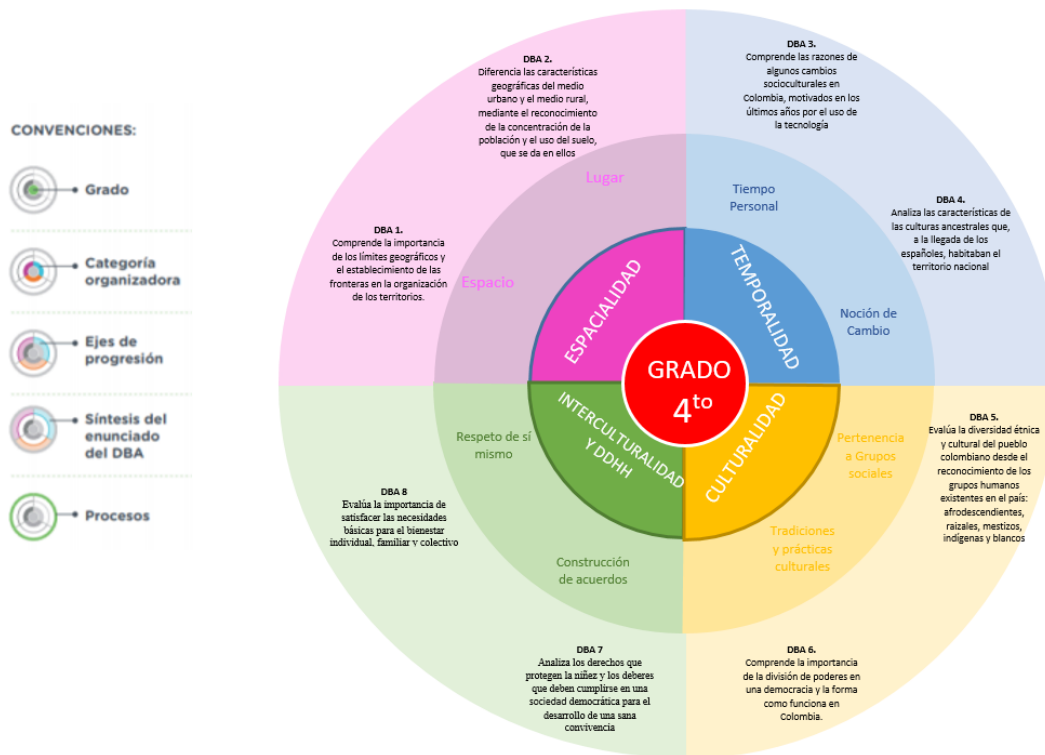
CONVENCIONES:

Grado

Categoría organizadora

Ejes de progresión

Síntesis del enunciado del DBA

Procesos

DBA 2.
Diferencia las características geográficas del medio urbano y el medio rural, mediante el reconocimiento de la concentración de la población y el uso del suelo, que se da en ellos

DBA 3.
Comprende las razones de algunos cambios socioculturales en Colombia, motivados en los últimos años por el uso de la tecnología

DBA 1.
Comprende la importancia de los límites geográficos y el establecimiento de las fronteras en la organización de los territorios.

DBA 4.
Analiza las características de las culturas ancestrales que, a la llegada de los españoles, habitaban el territorio nacional

Lugar

Espacio

Tiempo Personal

Noción de Cambio

ESPACIALIDAD

TEMPORALIDAD

GRADO
4$^{to}$

INTERCULTURALIDAD Y DDHH

CULTURALIDAD

Respeto de sí mismo

Construcción de acuerdos

Pertenencia a Grupos sociales

Tradiciones y prácticas culturales

DBA 8
Evalúa la importancia de satisfacer las necesidades básicas para el bienestar individual, familiar y colectivo

DBA 5.
Evalúa la diversidad étnica y cultural del pueblo colombiano desde el reconocimiento de los grupos humanos existentes en el país: afrodescendientes, raizales, mestizos, indígenas y blancos

DBA 7
Analiza los derechos que protegen la niñez y los deberes que deben cumplirse en una sociedad democrática para el desarrollo de una sana convivencia

DBA 6.
Comprende la importancia de la división de poderes en una democracia y la forma como funciona en Colombia.